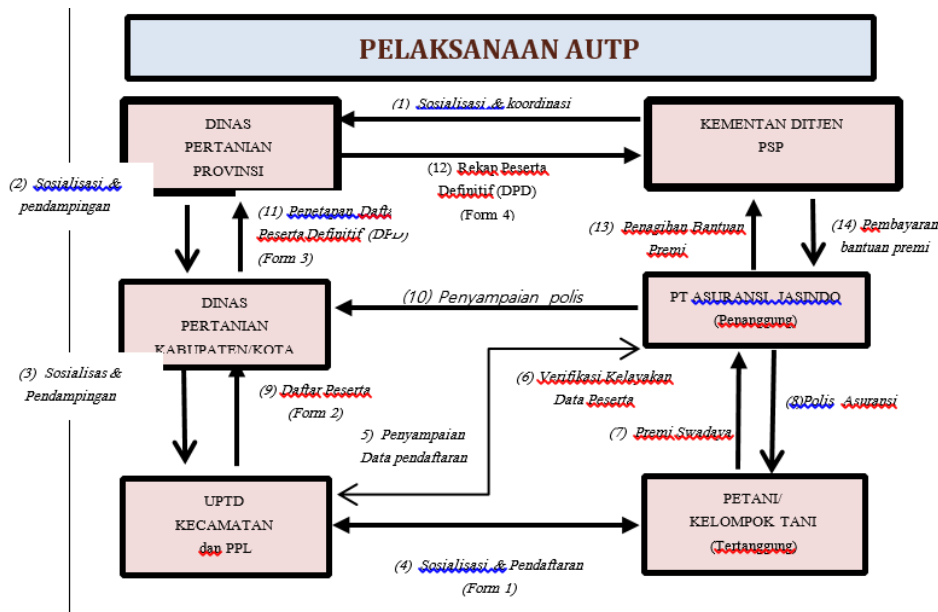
PELAKSANAAN AUTP

DINAS PERTANIAN PROVINSI

(1) Sosialisasi & koordinasi

KEMENTAN DITJEN PSP

(12) Rekap Peserta Definitif (DPD) (Form 4)

(2) Sosialisasi & pendampingan

(11) Penetapan Daft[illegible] Peserta Definitif (DP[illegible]) (Form 3)

(13) Penagihan Bantuan Premi

(14) Pembayaran bantuan premi

DINAS PERTANIAN KABUPATEN/KOTA

(10) Penyampaian polis

PT ASURANSI JASINDO (Penanggung)

(3) Sosialisas & Pendampingan

(9) Daftar Peserta (Form 2)

(6) Verifikasi Kelayakan Data Peserta

(8)Polis Asuransi

5) Penyampaian Data pendaftaran

(7) Premi Swadaya

UPTD KECAMATAN dan PPL

PETANI/ KELOMPOK TANI (Tertanggung)

(4) Sosialisasi & Pendaftaran (Form 1)